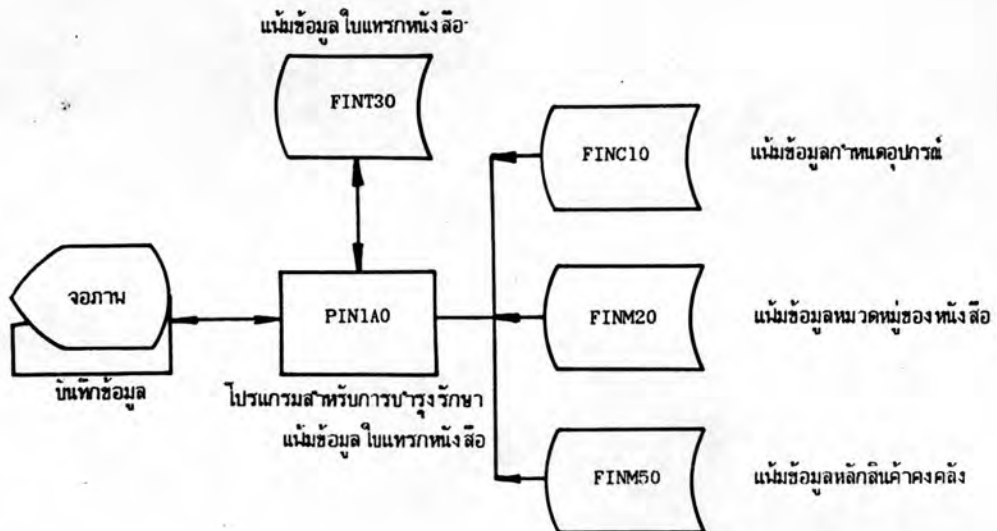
แฟ้มข้อมูล ใบแทรกหนังสือ

FINT30

FINC10

แฟ้มข้อมูลกำหนดอุปกรณ์

จอภาพ

PIN1A0

FINM20

แฟ้มข้อมูลหมวดหมู่ของหนังสือ

บันทึกข้อมูล

โปรแกรมสำหรับการบำรุงรักษา แฟ้มข้อมูล ใบแทรกหนังสือ

FINM50

แฟ้มข้อมูลหลักสินค้าคงคลัง